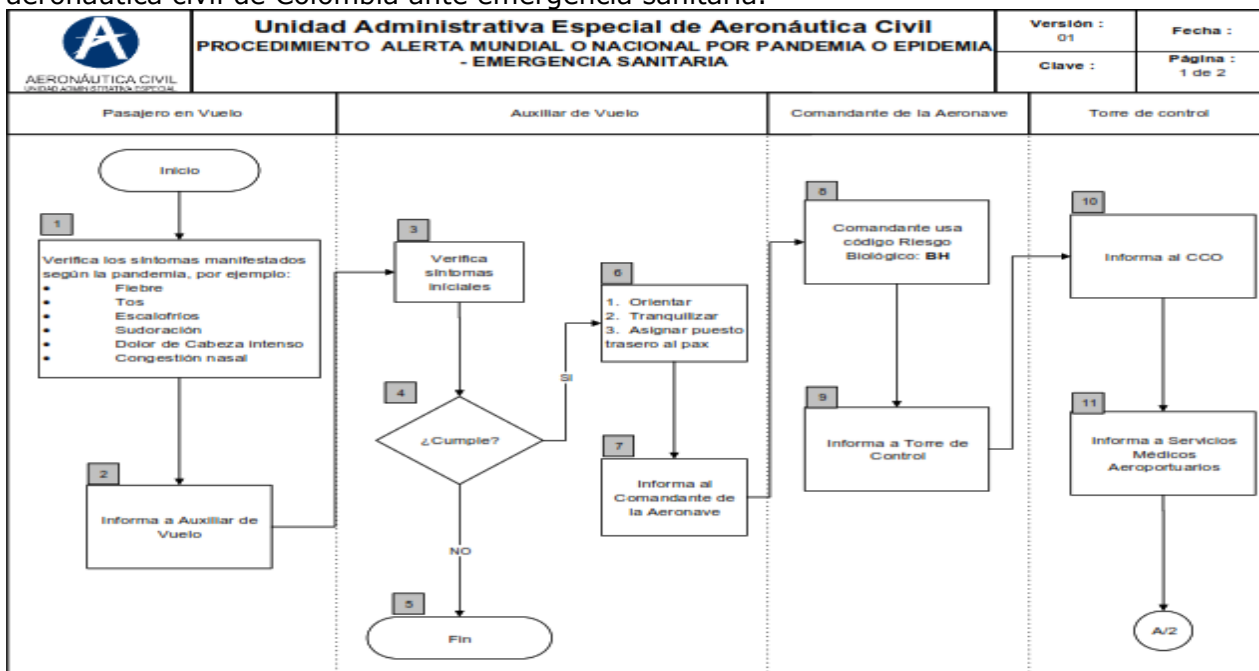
aeronáutica civil de Colombia ante emergencia sanitaria.

AERONÁUTICA CIVIL
UNIDAD ADMINISTRATIVA ESPECIAL

Unidad Administrativa Especial de Aeronáutica Civil
PROCEDIMIENTO ALERTA MUNDIAL O NACIONAL POR PANDEMIA O EPIDEMIA - EMERGENCIA SANITARIA

Versión : 01
Fecha :
Clave :
Página : 1 de 2

| Pasajero en Vuelo | Auxiliar de Vuelo | Comandante de la Aeronave | Torre de control |
|---|---|---|---|

Inicio

1
Verifica los síntomas manifestados según la pandemia, por ejemplo:
• Fiebre
• Tos
• Escalofríos
• Sudoración
• Dolor de Cabeza intenso
• Congestión nasal

2
Informa a Auxiliar de Vuelo

3
Verifica síntomas iniciales

4
¿Cumple?

SI

NO

5
Fin

6
1. Orientar
2. Tranquilizar
3. Asignar puesto trasero al pax

7
Informa al Comandante de la Aeronave

8
Comandante usa código Riesgo Biológico: BH

9
Informa a Torre de Control

10
Informa al CCO

11
Informa a Servicios Médicos Aeroportuarios

A/2